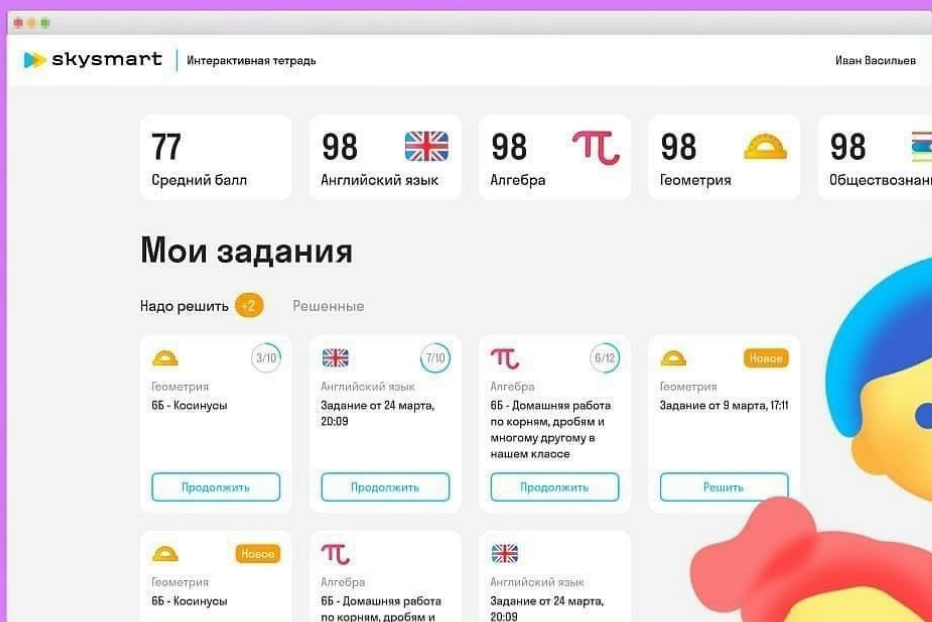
skysmart | Интерактивная тетрадь

Иван Васильев

77
Средний балл

98
Английский язык

98
Алгебра

98
Геометрия

98
Обществознан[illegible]

Мои задания

Надо решить +2

Решенные

3/10
Геометрия
6Б - Косинусы
Продолжить

7/10
Английский язык
Задание от 24 марта, 20:09
Продолжить

6/12
Алгебра
6Б - Домашняя работа по корням, дробям и многому другому в нашем классе
Продолжить

Новое
Геометрия
Задание от 9 марта, 17:11
Решить

Новое
Геометрия
6Б - Косинусы

Алгебра
6Б - Домашняя работа по корням, дробям и

Английский язык
Задание от 24 марта, 20:09